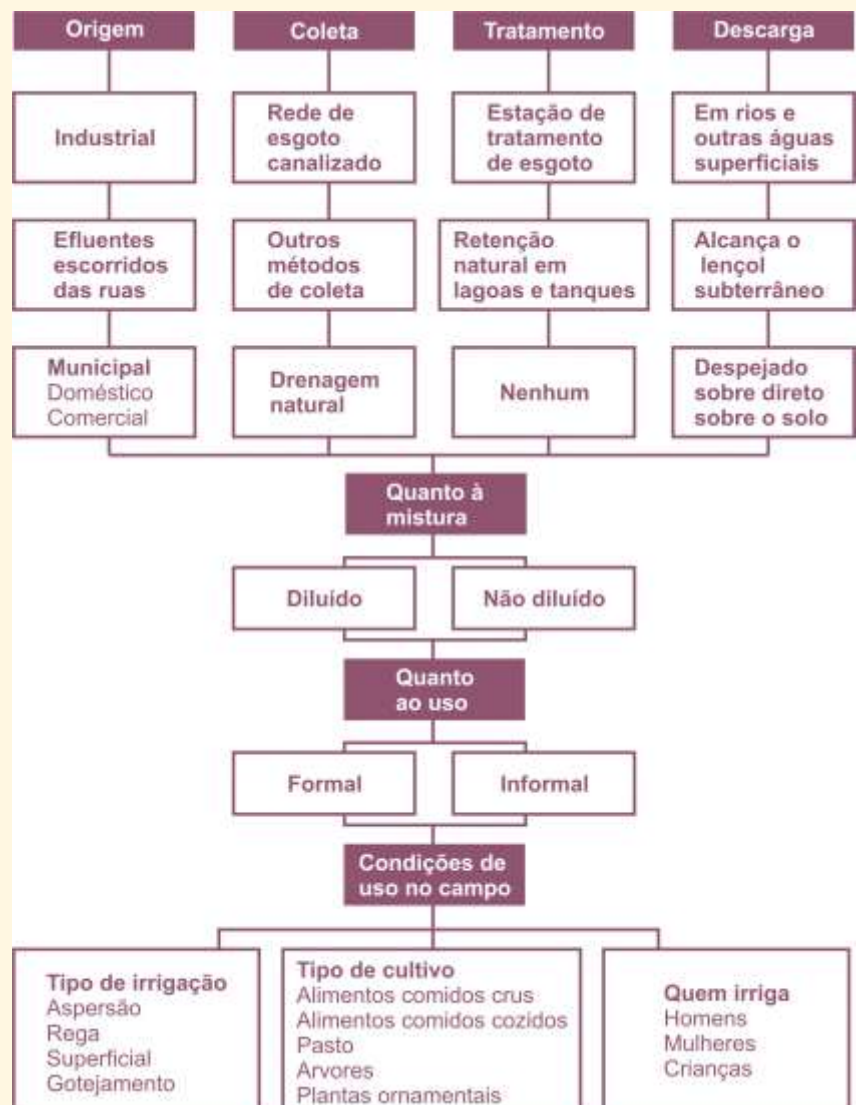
Origem

Industrial

Efluentes escorridos das ruas

Municipal
Doméstico
Comercial

Coleta

Rede de esgoto canalizado

Outros métodos de coleta

Drenagem natural

Tratamento

Estação de tratamento de esgoto

Retenção natural em lagoas e tanques

Nenhum

Descarga

Em rios e outras águas superficiais

Alcança o lençol subterrâneo

Despejado sobre direto sobre o solo

Quanto à mistura

Diluído

Não diluído

Quanto ao uso

Formal

Informal

Condições de uso no campo

Tipo de irrigação
Aspersão
Rega
Superficial
Gotejamento

Tipo de cultivo
Alimentos comidos crus
Alimentos comidos cozidos
Pasto
Arvores
Plantas ornamentais

Quem irriga
Homens
Mulheres
Crianças